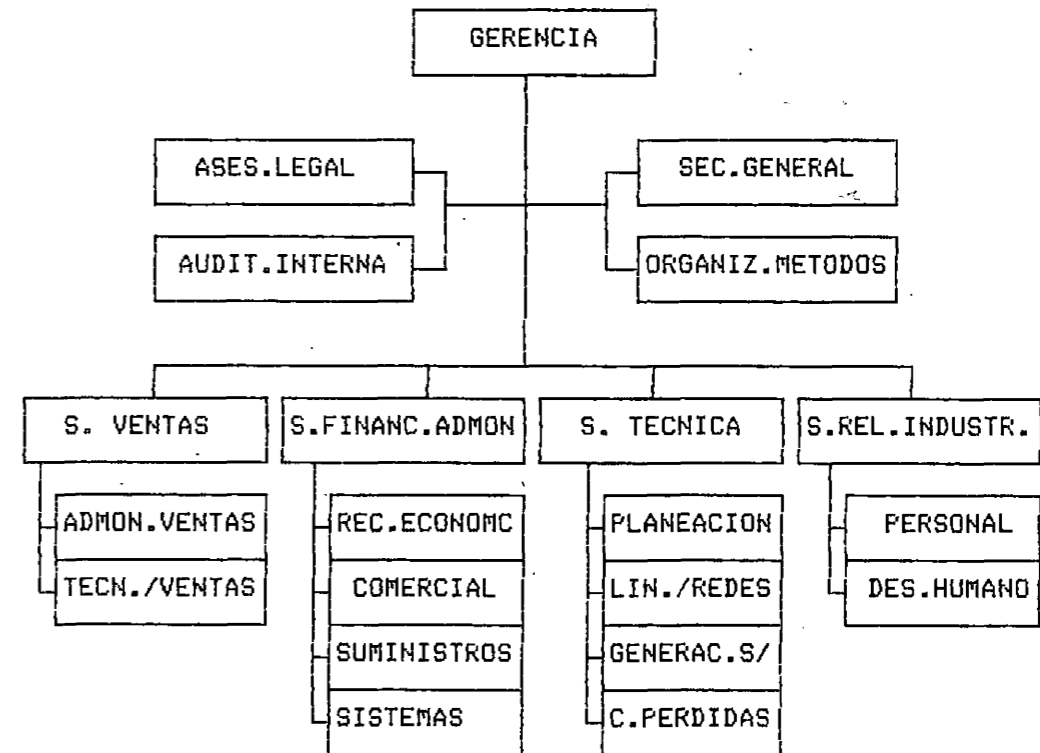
GERENCIA

ASES.LEGAL

AUDIT.INTERNA

SEC.GENERAL

ORGANIZ.METODOS

S. VENTAS

ADMON.VENTAS

TECN./VENTAS

S.FINANC.ADMON

REC.ECONOMC

COMERCIAL

SUMINISTROS

SISTEMAS

S. TECNICA

PLANEACION

LIN./REDES

GENERAC.S/

C.PERDIDAS

S.REL.INDUSTR.

PERSONAL

DES.HUMANO